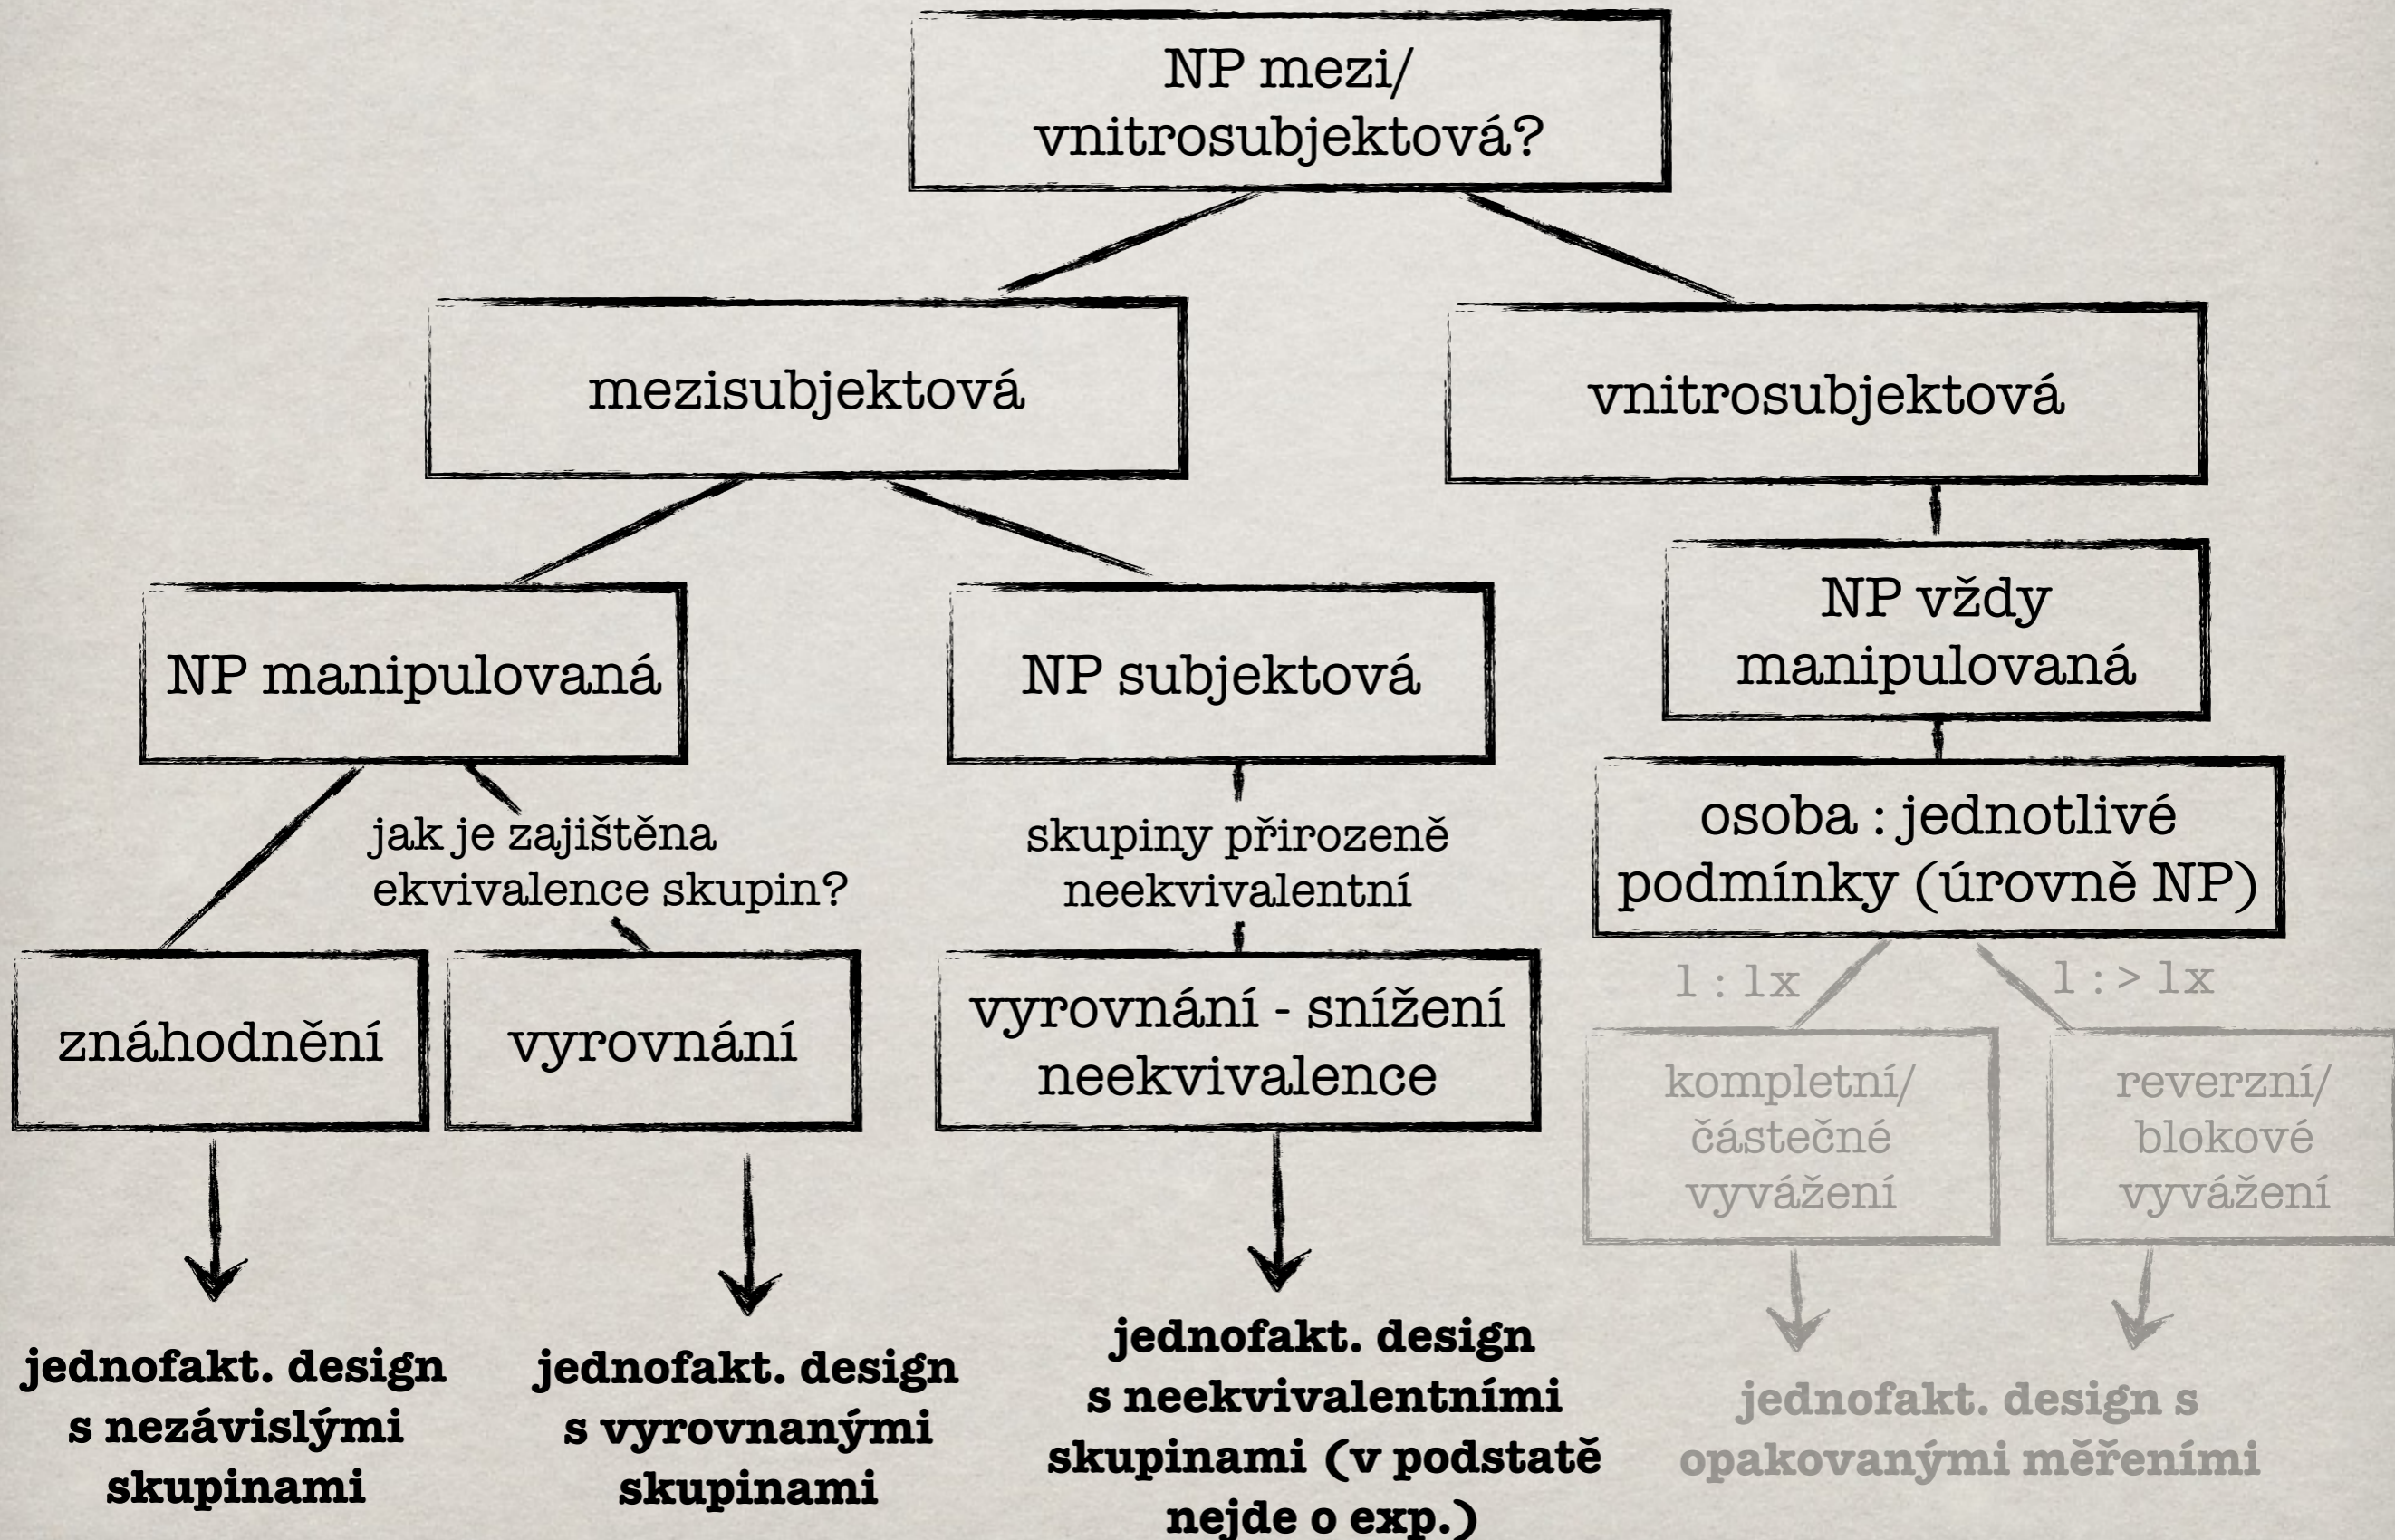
NP mezi/ vnitrosubjektová?

mezisubjektová

vnitrosubjektová

NP manipulovaná

NP subjektová

NP vždy manipulovaná

jak je zajištěna ekvivalence skupin?

skupiny přirozeně neekvivalentní

osoba : jednotlivé podmínky (úrovně NP)

znáhodnění

vyrovnání

vyrovnání - snížení neekvivalence

1 : 1x

1 : > 1x

kompletní/ částečné vyvážení

reverzní/ blokové vyvážení

**jednofakt. design s nezávislými skupinami**

**jednofakt. design s vyrovnanými skupinami**

**jednofakt. design s neekvivalentními skupinami (v podstatě nejde o exp.)**

**jednofakt. design s opakovanými měřeními**